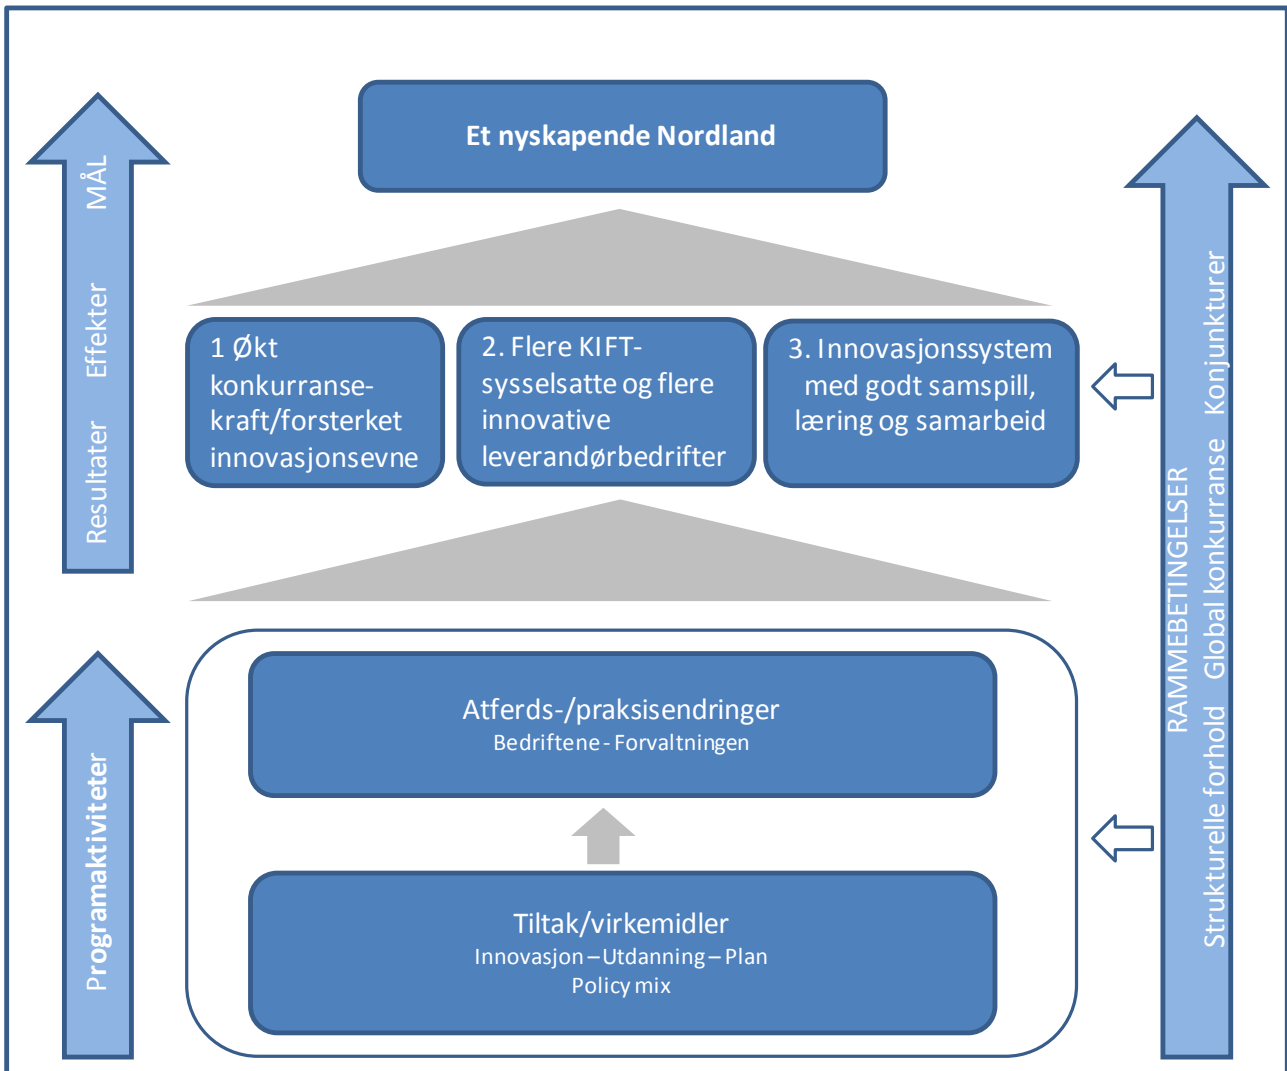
MÅL

Effekter

Resultater

Et nyskapende Nordland

1 Økt konkurransekraft/forsterket innovasjonsevne

2. Flere KIFT-sysselsatte og flere innovative leverandørbedrifter

3. Innovasjonssystem med godt samspill, læring og samarbeid

RAMMEBETINGELSER

Strukturelle forhold Global konkurranse Konjunkturer

Programaktiviteter

Atferds-/praksisendringer
Bedriftene - Forvaltningen

Tiltak/virkemidler
Innovasjon – Utdanning – Plan
Policy mix